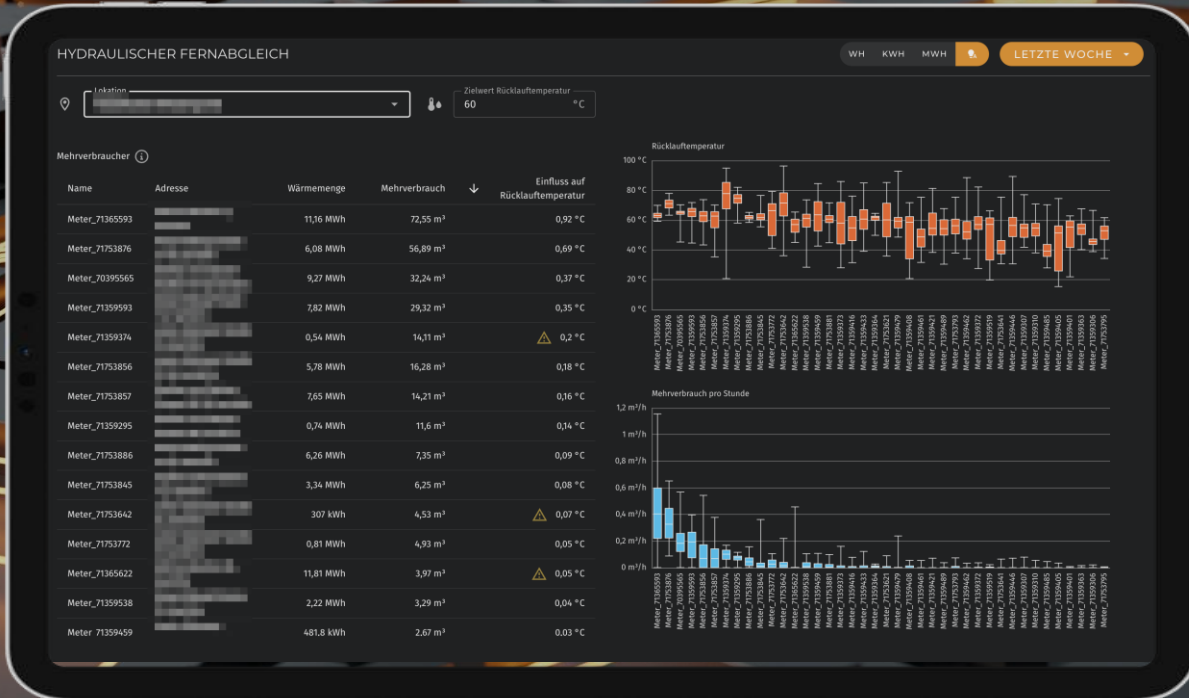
HYDRAULISCHER FERNABGLEICH

WH KWH MWH

LETZTE WOCHE

Lokation

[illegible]

Zielwert Rücklauftemperatur

60 °C

Mehrverbraucher

| Name | Adresse | Wärmemenge | Mehrverbrauch | Einfluss auf Rücklauftemperatur |
|---|---|---|---|---|
| Meter_71365593 | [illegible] | 11,16 MWh | 72,55 m³ | 0,92 °C |
| Meter_71753876 | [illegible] | 6,08 MWh | 56,89 m³ | 0,69 °C |
| Meter_70395565 | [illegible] | 9,27 MWh | 32,24 m³ | 0,37 °C |
| Meter_71359593 | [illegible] | 7,82 MWh | 29,32 m³ | 0,35 °C |
| Meter_71359374 | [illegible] | 0,54 MWh | 14,11 m³ | 0,2 °C |
| Meter_71753856 | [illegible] | 5,78 MWh | 16,28 m³ | 0,18 °C |
| Meter_71753857 | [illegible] | 7,65 MWh | 14,21 m³ | 0,16 °C |
| Meter_71359295 | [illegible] | 0,74 MWh | 11,6 m³ | 0,14 °C |
| Meter_71753886 | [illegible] | 6,26 MWh | 7,35 m³ | 0,09 °C |
| Meter_71753845 | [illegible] | 3,34 MWh | 6,25 m³ | 0,08 °C |
| Meter_71753642 | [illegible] | 307 kWh | 4,53 m³ | 0,07 °C |
| Meter_71753772 | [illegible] | 0,81 MWh | 4,93 m³ | 0,05 °C |
| Meter_71365622 | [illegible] | 11,81 MWh | 3,97 m³ | 0,05 °C |
| Meter_71359538 | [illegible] | 2,22 MWh | 3,29 m³ | 0,04 °C |
| Meter 71359459 | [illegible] | 481.8 kWh | 2,67 m³ | 0,03 °C |

Rücklauftemperatur

100 °C
80 °C
60 °C
40 °C
20 °C
0 °C

Mehrverbrauch pro Stunde

1,2 m³/h
1 m³/h
0,8 m³/h
0,6 m³/h
0,4 m³/h
0,2 m³/h
0 m³/h